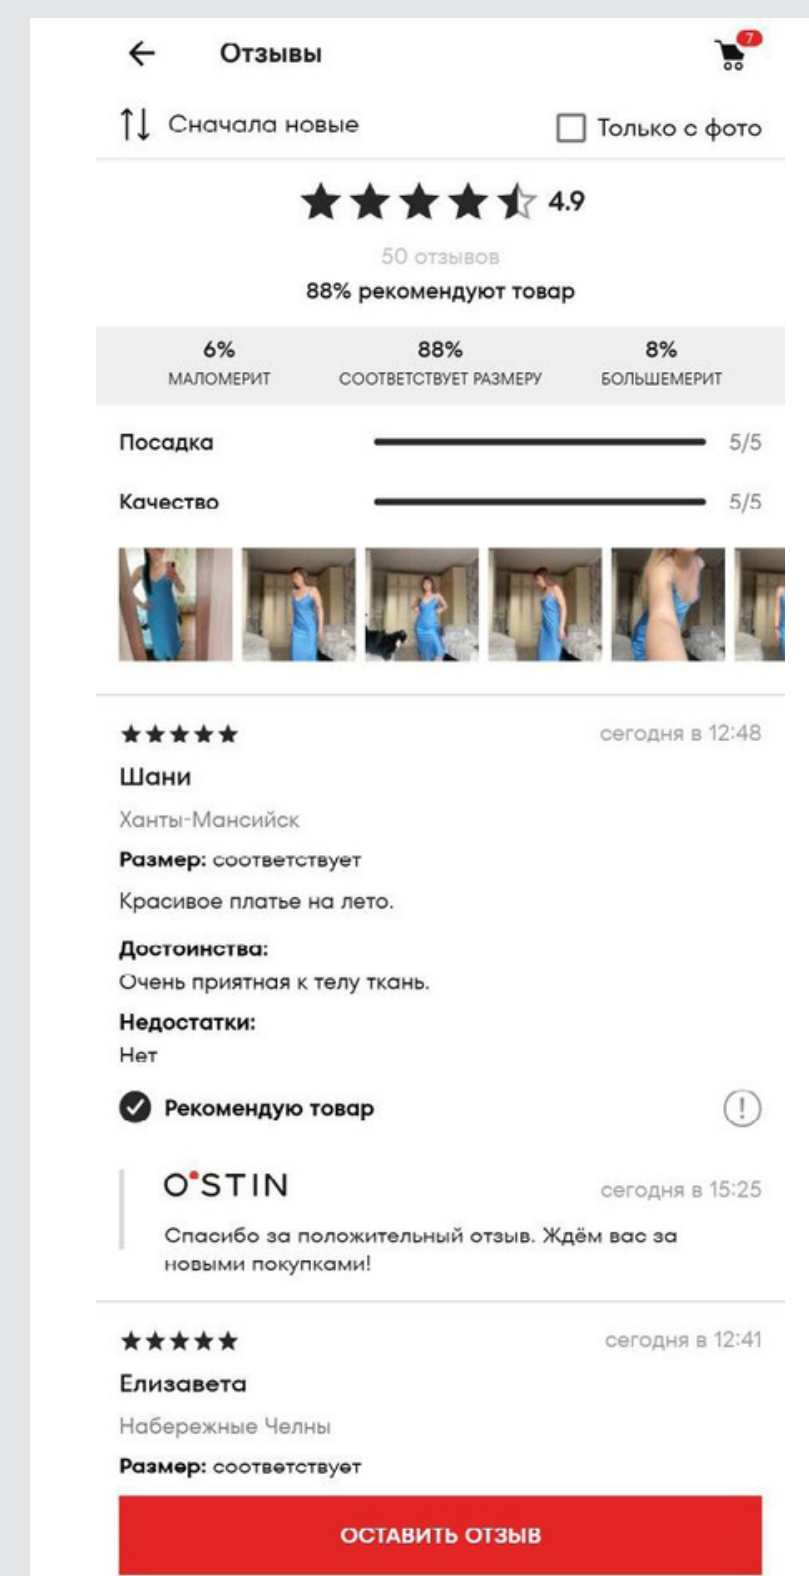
Отзывы

7

Сначала новые

Только с фото

4.9

50 отзывов

88% рекомендуют товар

| 6% | 88% | 8% |
|---|---|---|
| МАЛОМЕРИТ | СООТВЕТСТВУЕТ РАЗМЕРУ | БОЛЬШЕМЕРИТ |

Посадка 5/5

Качество 5/5

сегодня в 12:48

Шани

Ханты-Мансийск

Размер: соответствует

Красивое платье на лето.

Достоинства:
Очень приятная к телу ткань.

Недостатки:
Нет

Рекомендую товар

O'STIN

сегодня в 15:25

Спасибо за положительный отзыв. Ждём вас за новыми покупками!

сегодня в 12:41

Елизавета

Набережные Челны

Размер: соответствует

ОСТАВИТЬ ОТЗЫВ